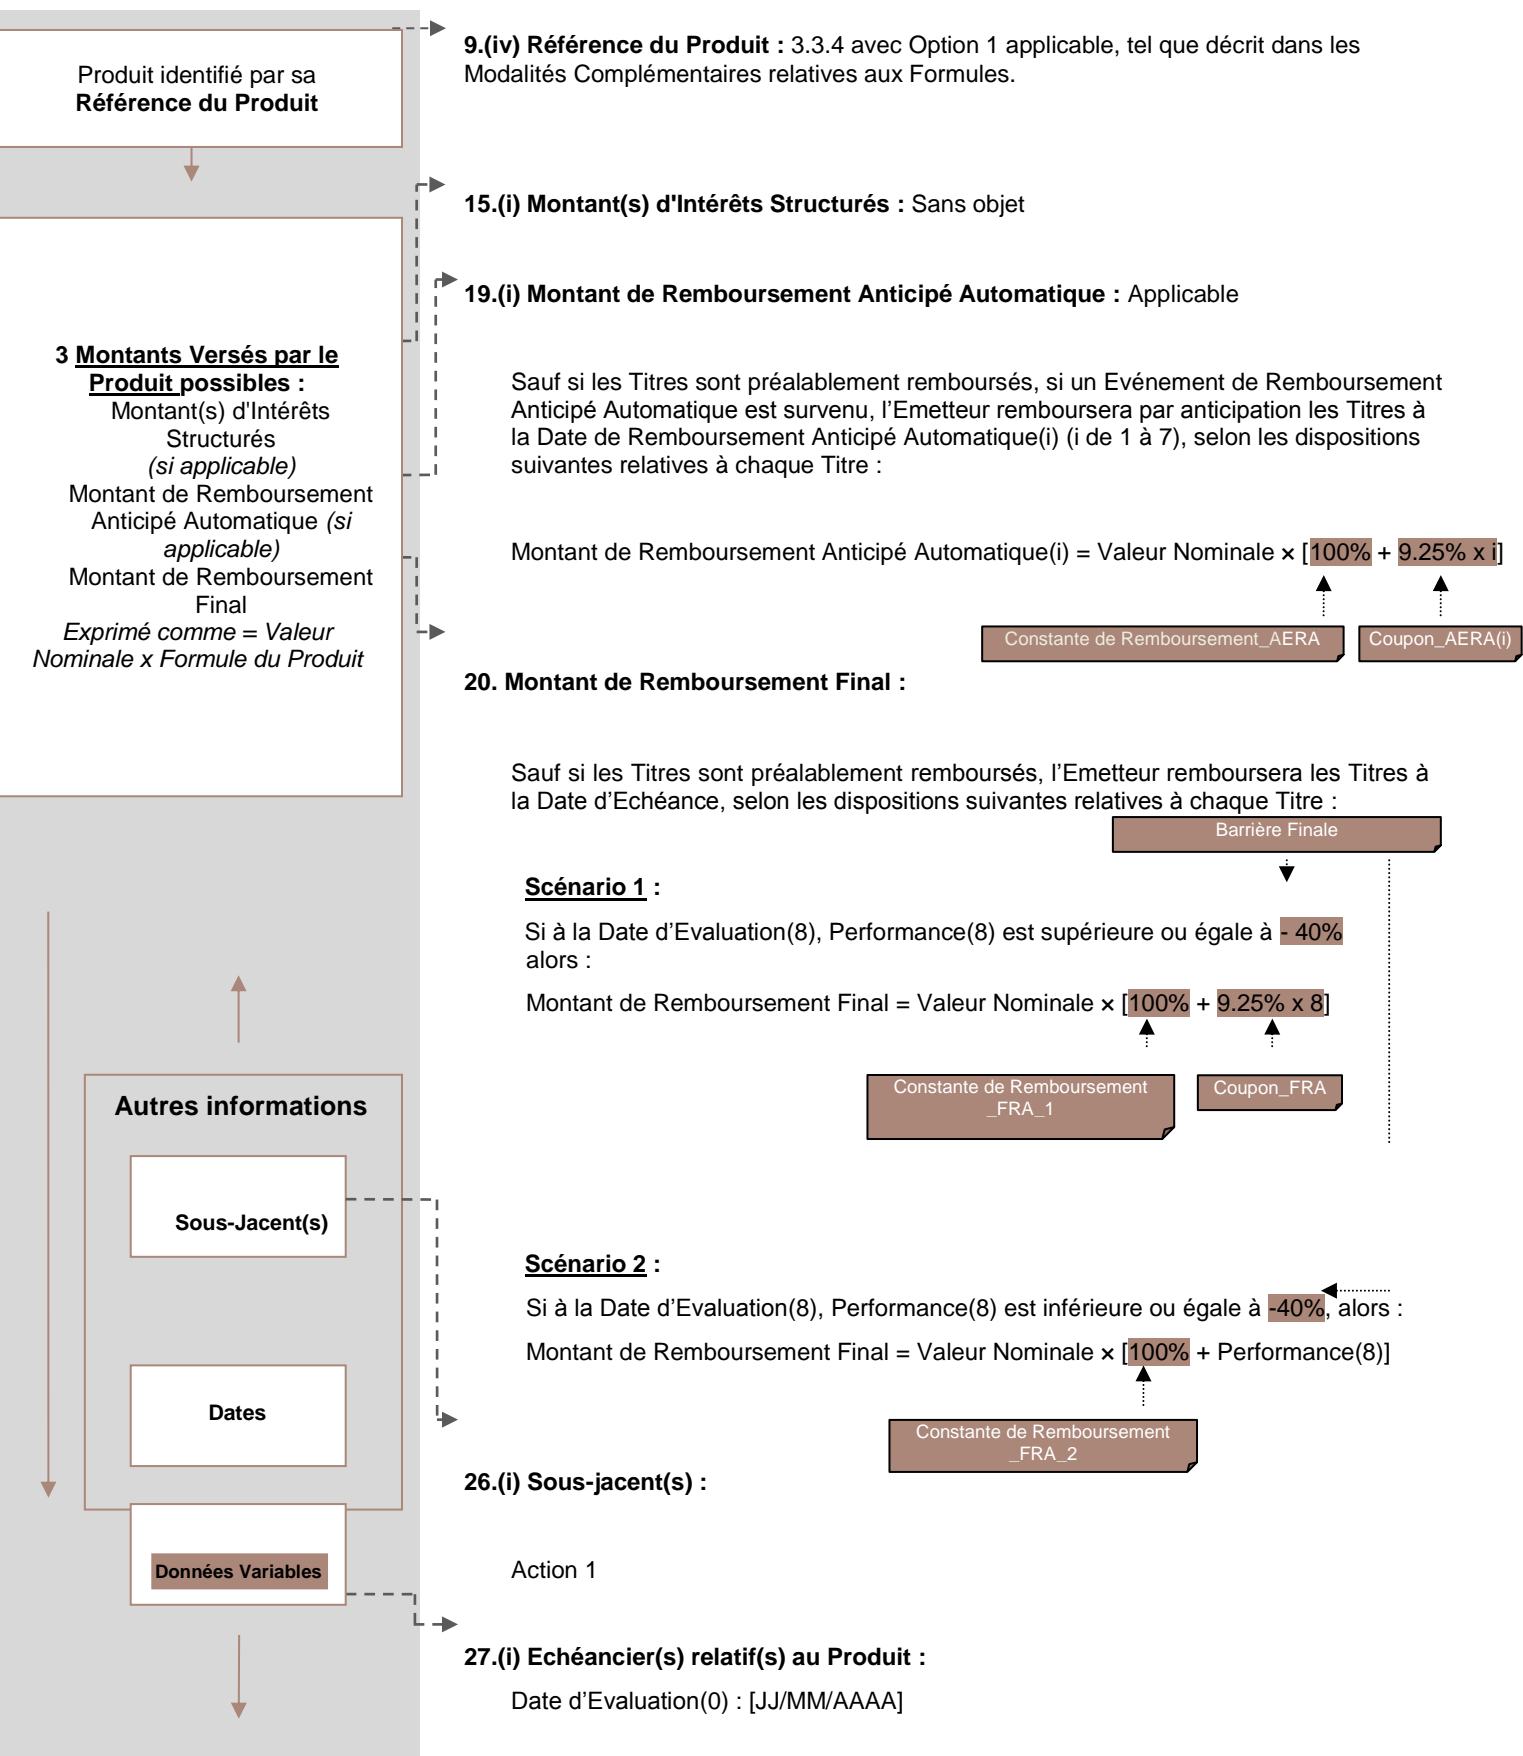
Produit identifié par sa **Référence du Produit**

3 Montants Versés par le Produit possibles :
Montant(s) d'Intérêts Structurés
(si applicable)
Montant de Remboursement Anticipé Automatique (si applicable)
Montant de Remboursement Final
Exprimé comme = Valeur Nominale x Formule du Produit

Autres informations

Sous-Jacent(s)

Dates

Données Variables

9.(iv) Référence du Produit : 3.3.4 avec Option 1 applicable, tel que décrit dans les Modalités Complémentaires relatives aux Formules.

15.(i) Montant(s) d'Intérêts Structurés : Sans objet

19.(i) Montant de Remboursement Anticipé Automatique : Applicable

Sauf si les Titres sont préalablement remboursés, si un Evénement de Remboursement Anticipé Automatique est survenu, l'Emetteur remboursera par anticipation les Titres à la Date de Remboursement Anticipé Automatique(i) (i de 1 à 7), selon les dispositions suivantes relatives à chaque Titre :

Montant de Remboursement Anticipé Automatique(i) = Valeur Nominale × [100% + 9.25% x i]

Constante de Remboursement_AERA

Coupon_AERA(i)

20. Montant de Remboursement Final :

Sauf si les Titres sont préalablement remboursés, l'Emetteur remboursera les Titres à la Date d'Echéance, selon les dispositions suivantes relatives à chaque Titre :

Barrière Finale

Scénario 1 :

Si à la Date d'Evaluation(8), Performance(8) est supérieure ou égale à - 40% alors :

Montant de Remboursement Final = Valeur Nominale × [100% + 9.25% x 8]

Constante de Remboursement _FRA_1

Coupon_FRA

Scénario 2 :

Si à la Date d'Evaluation(8), Performance(8) est inférieure ou égale à -40%, alors :

Montant de Remboursement Final = Valeur Nominale × [100% + Performance(8)]

Constante de Remboursement _FRA_2

26.(i) Sous-jacent(s) :

Action 1

27.(i) Echéancier(s) relatif(s) au Produit :

Date d'Evaluation(0) : [JJ/MM/AAAA]